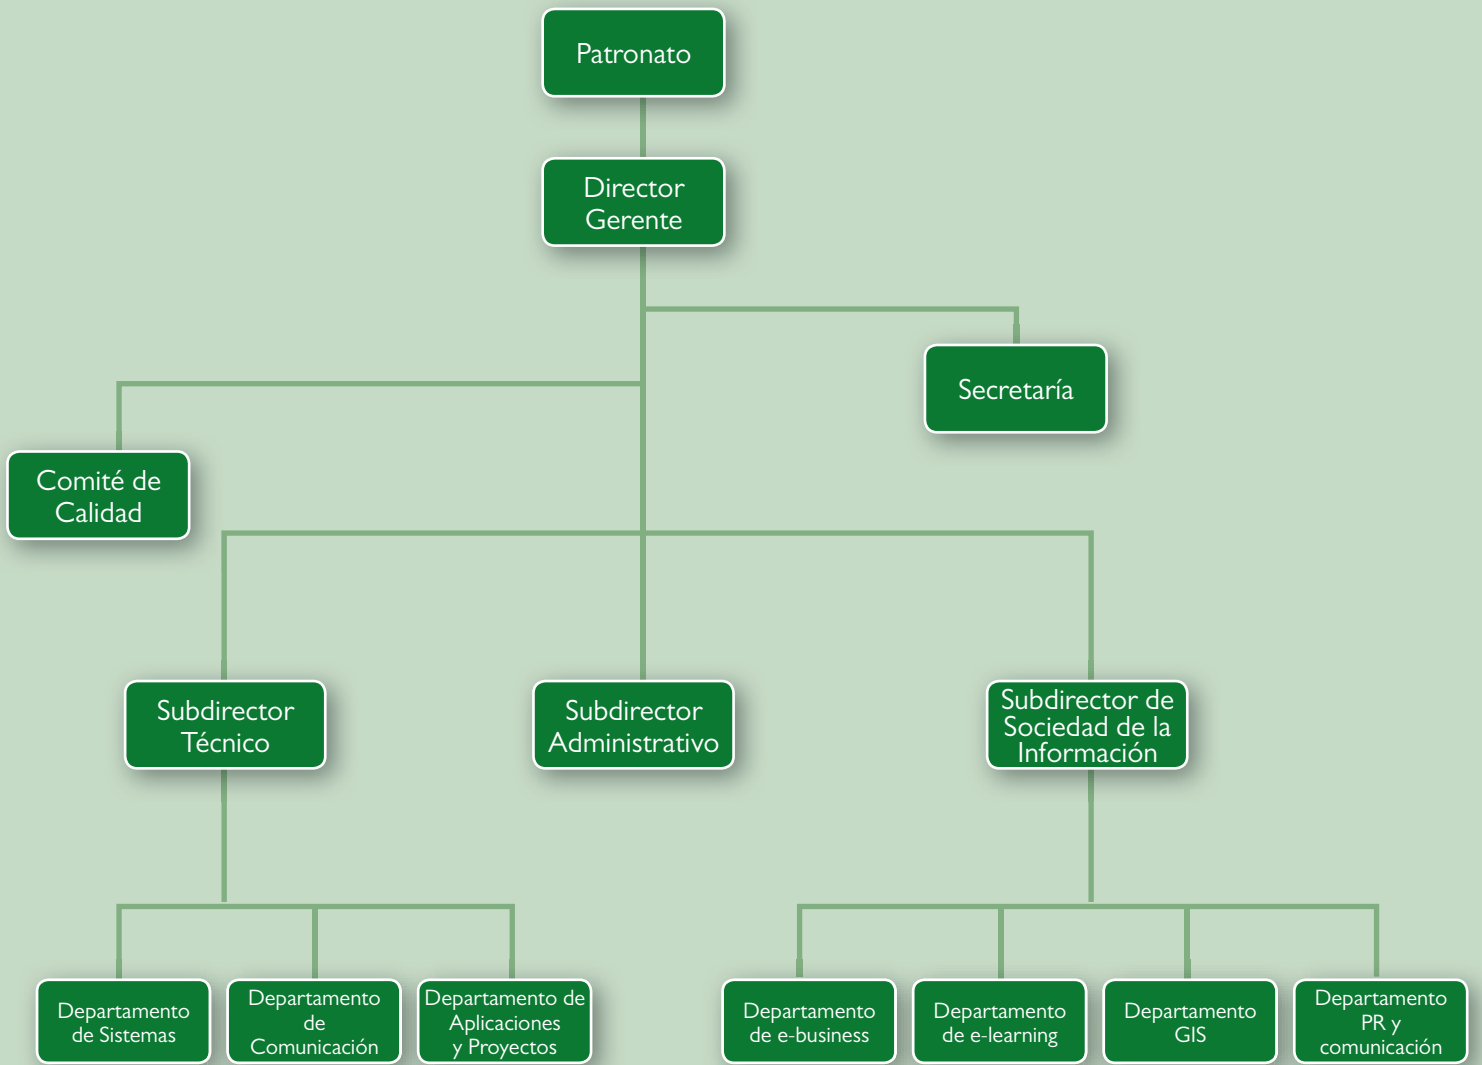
Patronato

Director Gerente

Secretaría

Comité de Calidad

Subdirector Técnico

Subdirector Administrativo

Subdirector de Sociedad de la Información

Departamento de Sistemas

Departamento de Comunicación

Departamento de Aplicaciones y Proyectos

Departamento de e-business

Departamento de e-learning

Departamento GIS

Departamento PR y comunicación